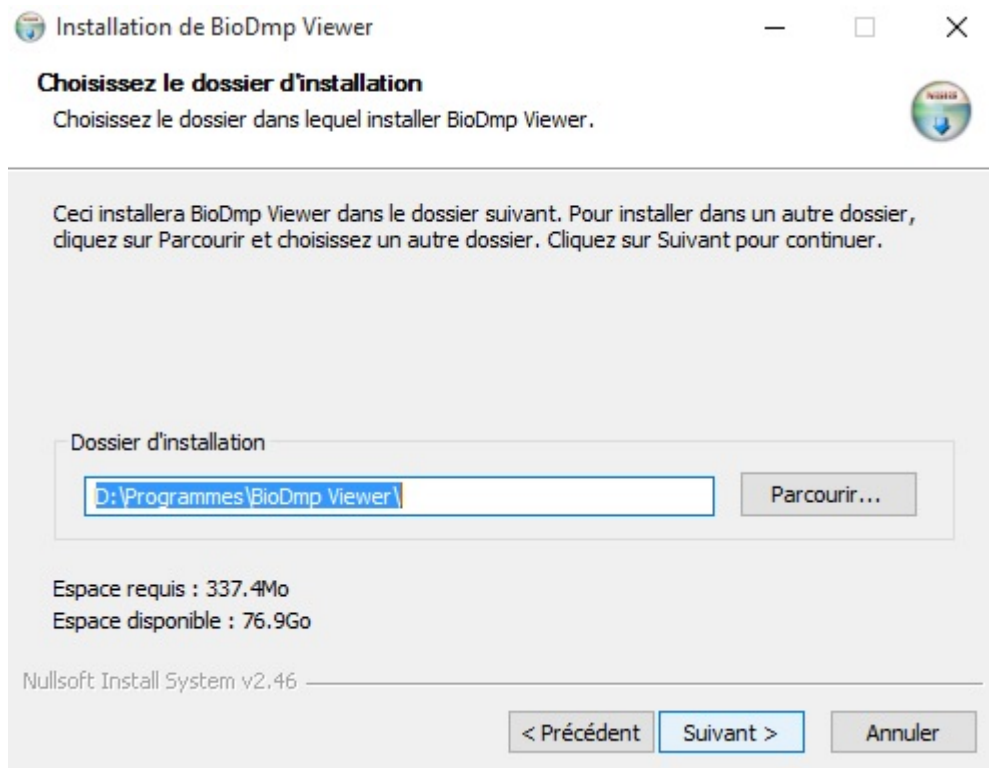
Installation de BioDmp Viewer

Choisissez le dossier d'installation
Choisissez le dossier dans lequel installer BioDmp Viewer.

Ceci installera BioDmp Viewer dans le dossier suivant. Pour installer dans un autre dossier, cliquez sur Parcourir et choisissez un autre dossier. Cliquez sur Suivant pour continuer.

Dossier d'installation
D:\Programmes\BioDmp Viewer\
Parcourir...

Espace requis : 337.4Mo
Espace disponible : 76.9Go

Nullsoft Install System v2.46

< Précédent
Suivant >
Annuler